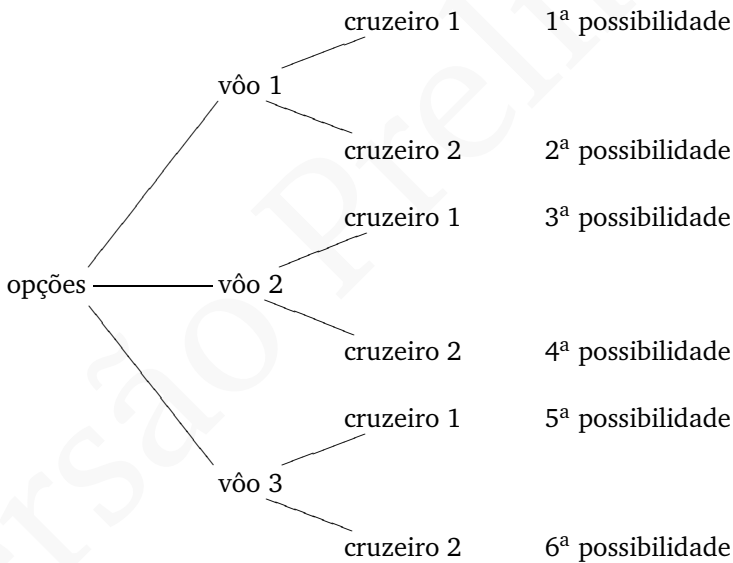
cruzeiro 1 $1^a$ possibilidade

vôo 1

cruzeiro 2 $2^a$ possibilidade

cruzeiro 1 $3^a$ possibilidade

opções vôo 2

cruzeiro 2 $4^a$ possibilidade

cruzeiro 1 $5^a$ possibilidade

vôo 3

cruzeiro 2 $6^a$ possibilidade

Versão Preli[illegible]